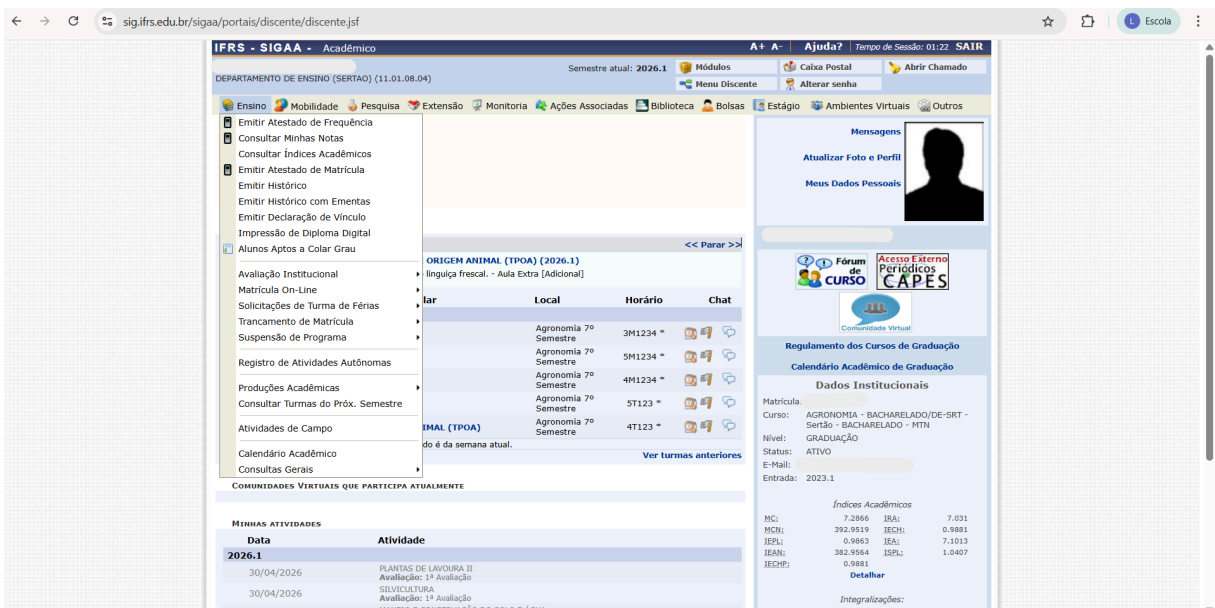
sig.ifrs.edu.br/sigaa/portais/discente/discente.jsf

Escola

IFRS - SIGAA - Acadêmico

A+ A- | Ajuda? | Tempo de Sessão: 01:22 SAIR

DEPARTAMENTO DE ENSINO (SERTAO) (11.01.08.04)

Semestre atual: 2026.1

Módulos
Caixa Postal
Abrir Chamado
Menu Discente
Alterar senha

Ensino Mobilidade Pesquisa Extensão Monitoria Ações Associadas Biblioteca Bolsas Estágio Ambientes Virtuais Outros

Emitir Atestado de Frequência
Consultar Minhas Notas
Consultar Índices Acadêmicos
Emitir Atestado de Matrícula
Emitir Histórico
Emitir Histórico com Ementas
Emitir Declaração de Vínculo
Impressão de Diploma Digital
Alunos Aptos a Colar Grau
Avaliação Institucional
Matrícula On-Line
Solicitações de Turma de Férias
Trancamento de Matrícula
Suspensão de Programa
Registro de Atividades Autônomas
Produções Acadêmicas
Consultar Turmas do Próx. Semestre
Atividades de Campo
Calendário Acadêmico
Consultas Gerais

Mensagens
Atualizar Foto e Perfil
Meus Dados Pessoais

<< Parar >>

ORIGEM ANIMAL (TPOA) (2026.1)
linguiça frescal. - Aula Extra [Adicional]

| lar | Local | Horário | Chat |
|---|---|---|---|
| | Agronomia 7º Semestre | 3M1234 * | |
| | Agronomia 7º Semestre | 5M1234 * | |
| | Agronomia 7º Semestre | 4M1234 * | |
| | Agronomia 7º Semestre | 5T123 * | |
| IMAL (TPOA) | Agronomia 7º Semestre | 4T123 * | |

do é da semana atual.

Ver turmas anteriores

Fórum de CURSO
Acesso Externo Periódicos CAPES
Comunidade Virtual

Regulamento dos Cursos de Graduação
Calendário Acadêmico de Graduação

Dados Institucionais

Matrícula:
Curso: AGRONOMIA - BACHARELADO/DE-SRT - Sertão - BACHARELADO - MTN
Nível: GRADUAÇÃO
Status: ATIVO
E-Mail:
Entrada: 2023.1

Índices Acadêmicos

| | | | |
|---|---|---|---|
| MC: | 7.2866 | IRA: | 7.031 |
| MCN: | 392.9519 | IECH: | 0.9881 |
| IEPL: | 0.9863 | IEA: | 7.1013 |
| IEAN: | 382.9564 | ISPL: | 1.0407 |
| IECHP: | 0.9881 | | |

Detalhar

Integralizações:

Comunidades Virtuais que participa atualmente

Minhas atividades

| Data | Atividade |
|---|---|
| 2026.1 | |
| 30/04/2026 | PLANTAS DE LAVOURA II Avaliação: 1ª Avaliação |
| 30/04/2026 | SILVICULTURA Avaliação: 1ª Avaliação |